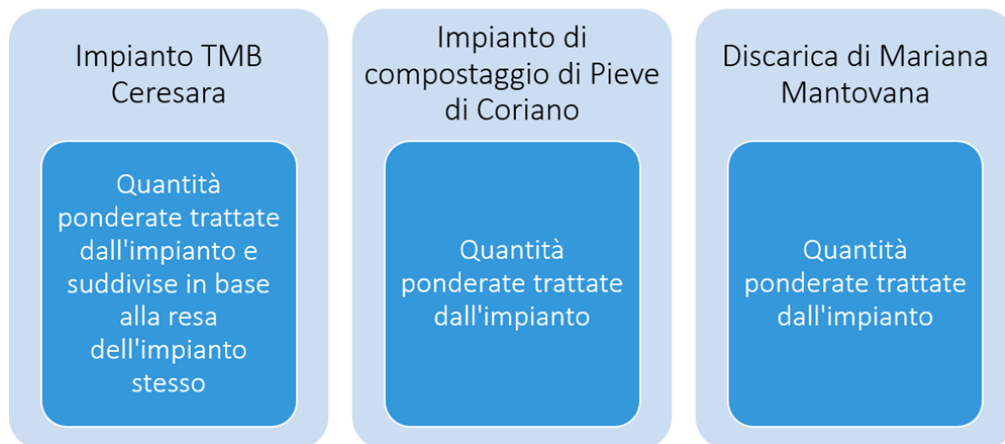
Impianto TMB Ceresara

Quantità ponderate trattate dall'impianto e suddivise in base alla resa dell'impianto stesso

Impianto di compostaggio di Pieve di Coriano

Quantità ponderate trattate dall'impianto

Discarica di Mariana Mantovana

Quantità ponderate trattate dall'impianto